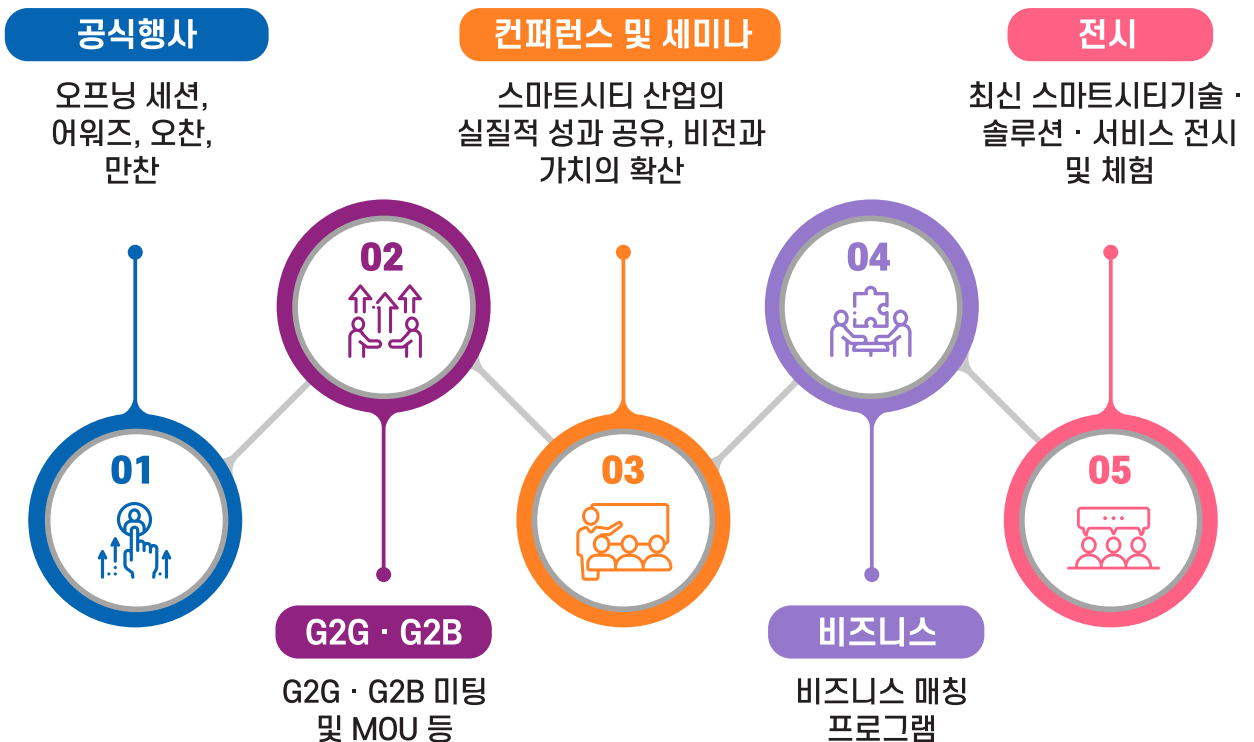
공식행사

오프닝 세션, 어워즈, 오찬, 만찬

컨퍼런스 및 세미나

스마트시티 산업의 실질적 성과 공유, 비전과 가치의 확산

전시

최신 스마트시티기술 · 솔루션 · 서비스 전시 및 체험

02

04

01

03

05

G2G · G2B

G2G · G2B 미팅 및 MOU 등

비즈니스

비즈니스 매칭 프로그램